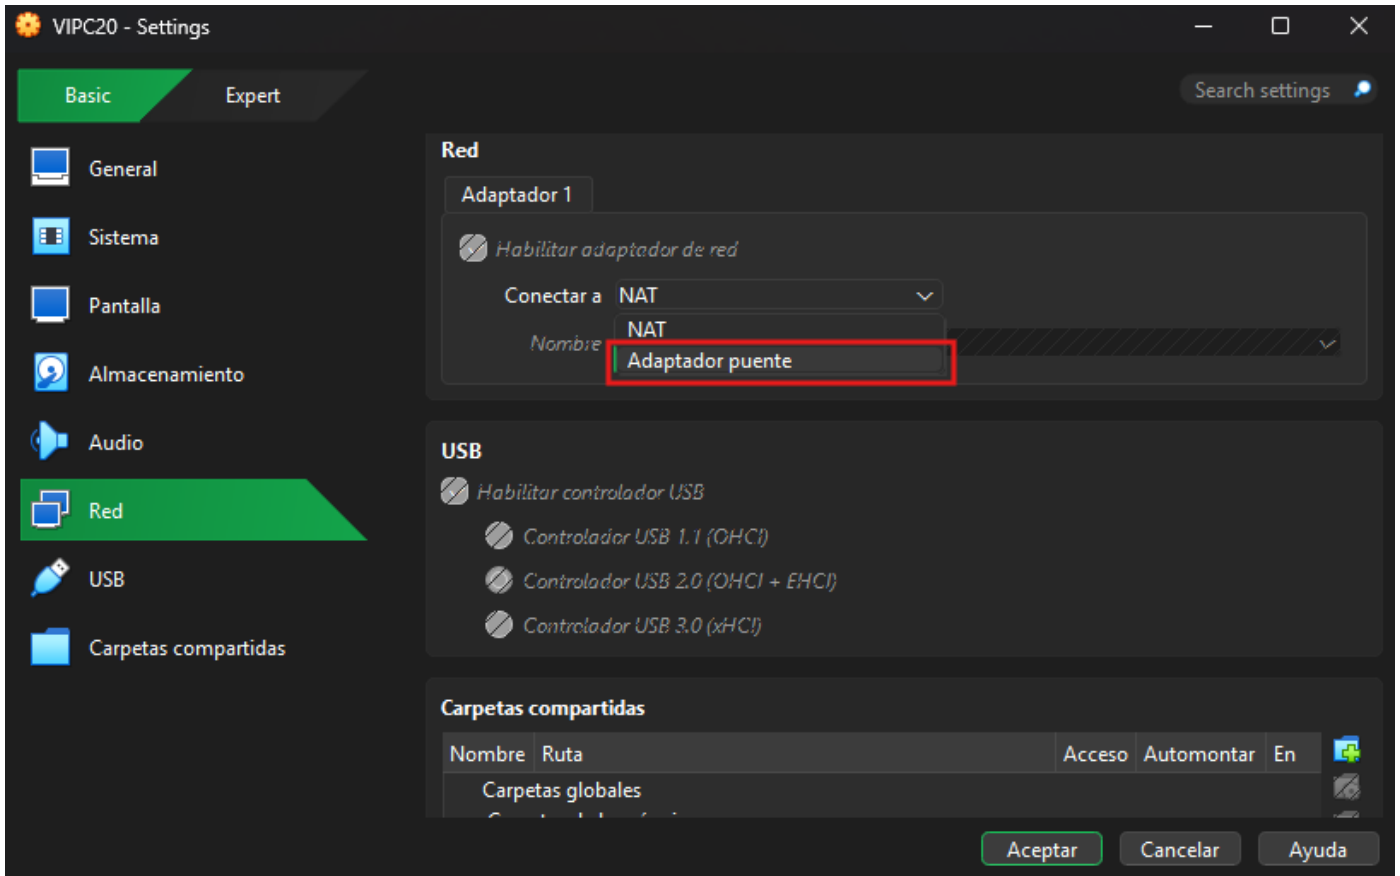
VIPC20 - Settings

Basic
Expert

Search settings

General
Sistema
Pantalla
Almacenamiento
Audio
Red
USB
Carpetas compartidas

Red

Adaptador 1

Habilitar adaptador de red

Conectar a NAT

Nombre

NAT
Adaptador puente

USB

Habilitar controlador USB

Controlador USB 1.1 (OHCI)

Controlador USB 2.0 (OHCI + EHCI)

Controlador USB 3.0 (xHCI)

Carpetas compartidas

| Nombre | Ruta | Acceso | Automontar | En |
|---|---|---|---|---|
| Carpetas globales | | | | |
| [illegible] | | | | |

Aceptar
Cancelar
Ayuda